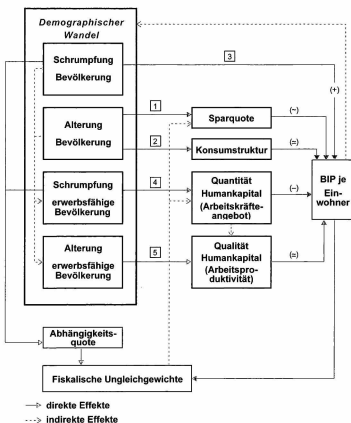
Demographischer Wandel

Schrumpfung Bevölkerung

Alterung Bevölkerung

Schrumpfung erwerbsfähige Bevölkerung

Alterung erwerbsfähige Bevölkerung

3

1

2

4

5

Sparquote

Konsumstruktur

Quantität Humankapital (Arbeitskräfteangebot)

Qualität Humankapital (Arbeitsproduktivität)

(–)

(=)

(–)

(=)

(+)

BIP je Einwohner

Abhängigkeitsquote

Fiskalische Ungleichgewichte

→ direkte Effekte

---> indirekte Effekte